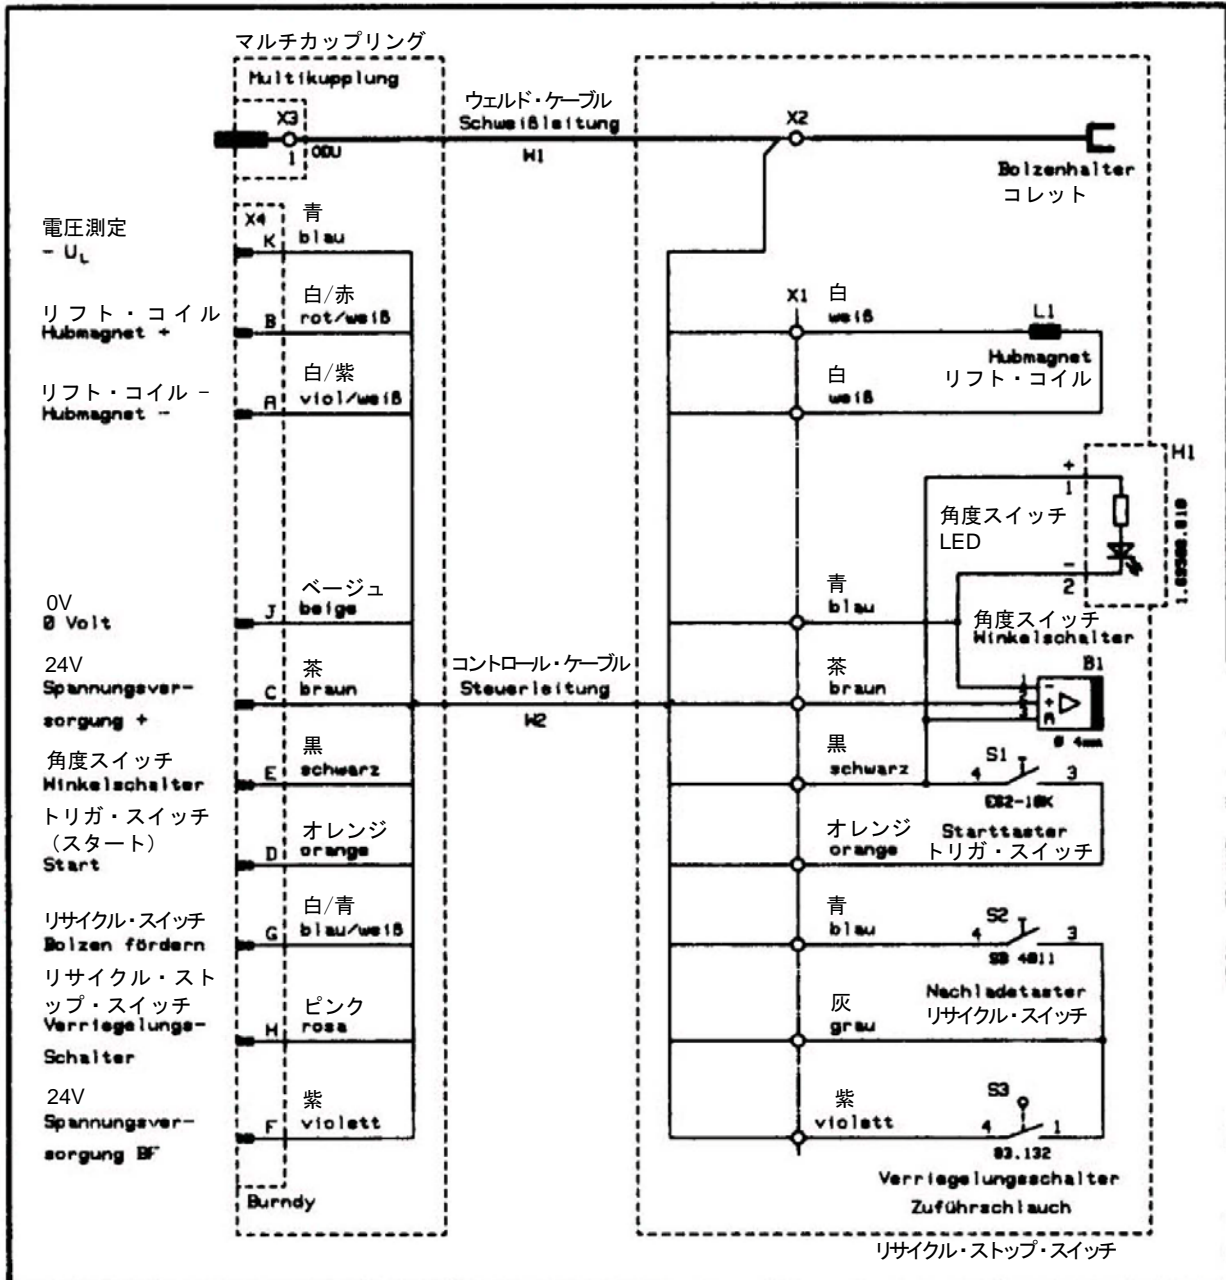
マルチカップリング
Multikupplung
X3
1
ODU
ウェルド・ケーブル
Schweißleitung
W1
X2
Bolzenhalter
コレット

電圧測定
- $U_L$
X4
K
青
blau

リフト・コイル
Hubmagnet +
B
白/赤
rot/weiß

リフト・コイル -
Hubmagnet -
A
白/紫
viol/weiß

X1
白
weiß
L1
Hubmagnet
リフト・コイル
白
weiß

H1
+
1
角度スイッチ
LED
-
2
1.03588.010

0V
0 Volt
J
ベージュ
beige
青
blau
角度スイッチ
Winkelschalter

24V
Spannungsversorgung +
C
茶
braun
コントロール・ケーブル
Steuerleitung
W2
茶
braun
B1
-
+
A
Ø 4mm

角度スイッチ
Winkelschalter
E
黒
schwarz
黒
schwarz
S1
4
3
E62-10K

トリガ・スイッチ
(スタート)
Start
D
オレンジ
orange
オレンジ
orange
Starttaster
トリガ・スイッチ

リサイクル・スイッチ
Bolzen fördern
G
白/青
blau/weiß
青
blau
S2
4
3
SB 4011

リサイクル・ストップ・スイッチ
Verriegelungs-Schalter
H
ピンク
rosa
灰
grau
Nachladetaster
リサイクル・スイッチ

24V
Spannungsversorgung BF
F
紫
violett
紫
violett
S3
4
1
83.132
Verriegelungsschalter
Zuführschlauch

Burndy
リサイクル・ストップ・スイッチ